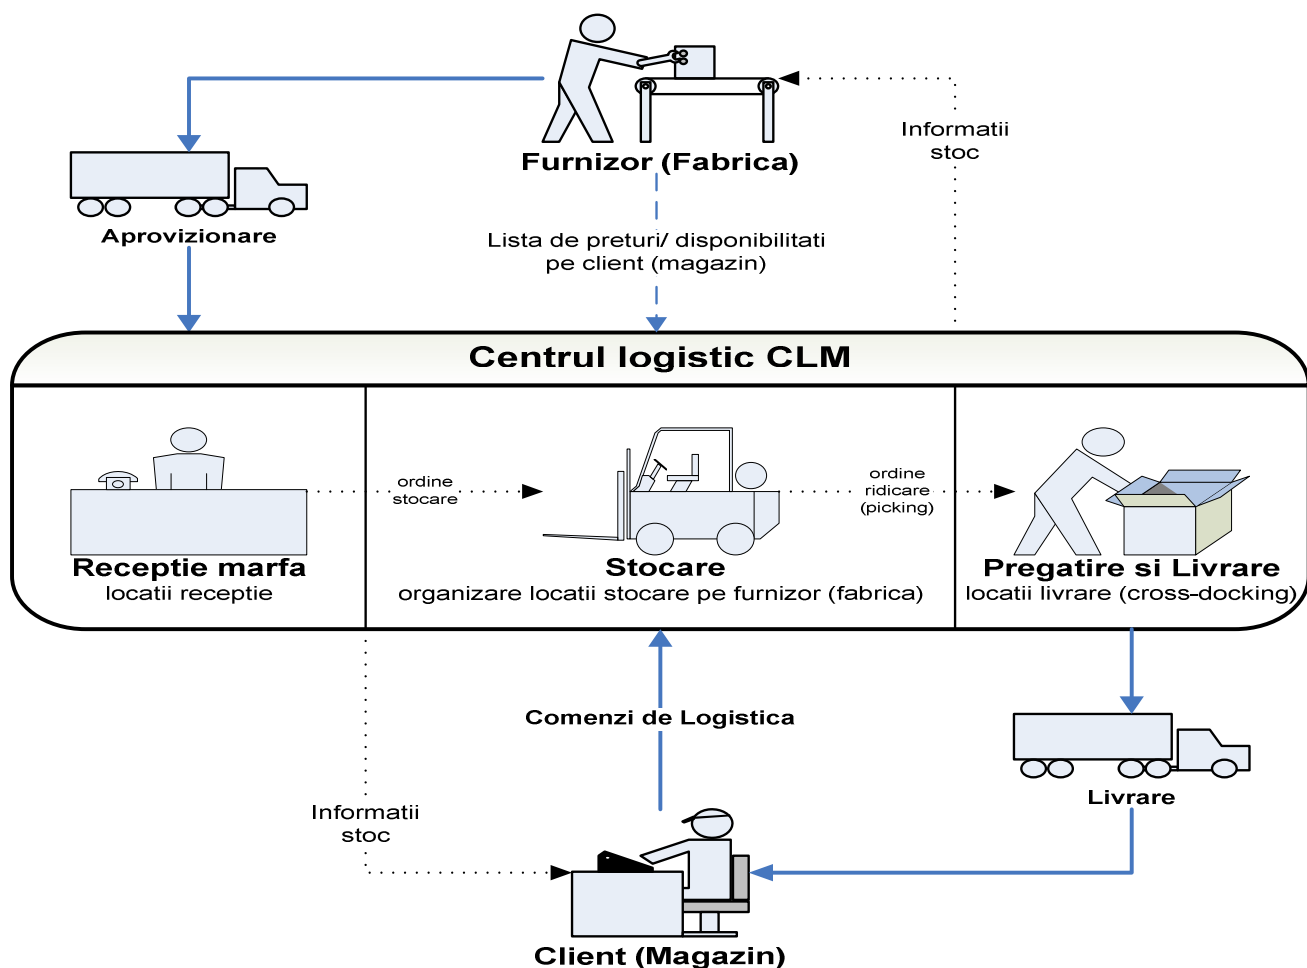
Furnizor (Fabrica)

Informatii stoc

Aprovizionare

Lista de preturi/ disponibilitati pe client (magazin)

Centrul logistic CLM

ordine stocare

ordine ridicare (picking)

Receptie marfa
locatii receptie

Stocare
organizare locatii stocare pe furnizor (fabrica)

Pregatire si Livrare
locatii livrare (cross-docking)

Comenzi de Logistica

Livrare

Informatii stoc

Client (Magazin)